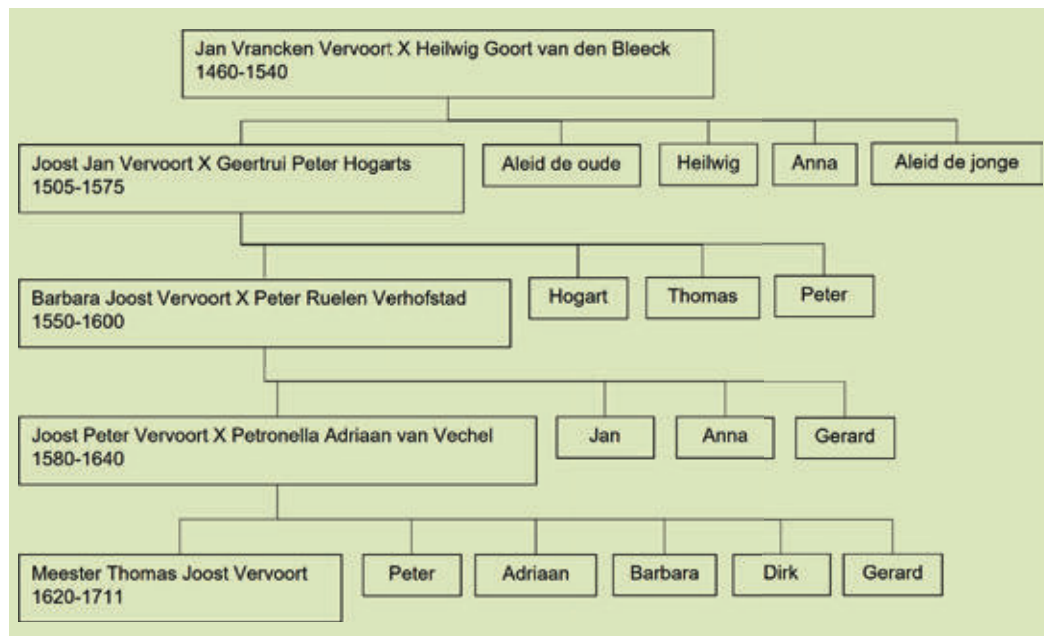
Jan Vrancken Vervoort X Heilwig Goort van den Bleeck
1460-1540

Joost Jan Vervoort X Geertrui Peter Hogarts
1505-1575

Aleid de oude

Heilwig

Anna

Aleid de jonge

Barbara Joost Vervoort X Peter Ruelen Verhofstad
1550-1600

Hogart

Thomas

Peter

Joost Peter Vervoort X Petronella Adriaan van Vechel
1580-1640

Jan

Anna

Gerard

Meester Thomas Joost Vervoort
1620-1711

Peter

Adriaan

Barbara

Dirk

Gerard